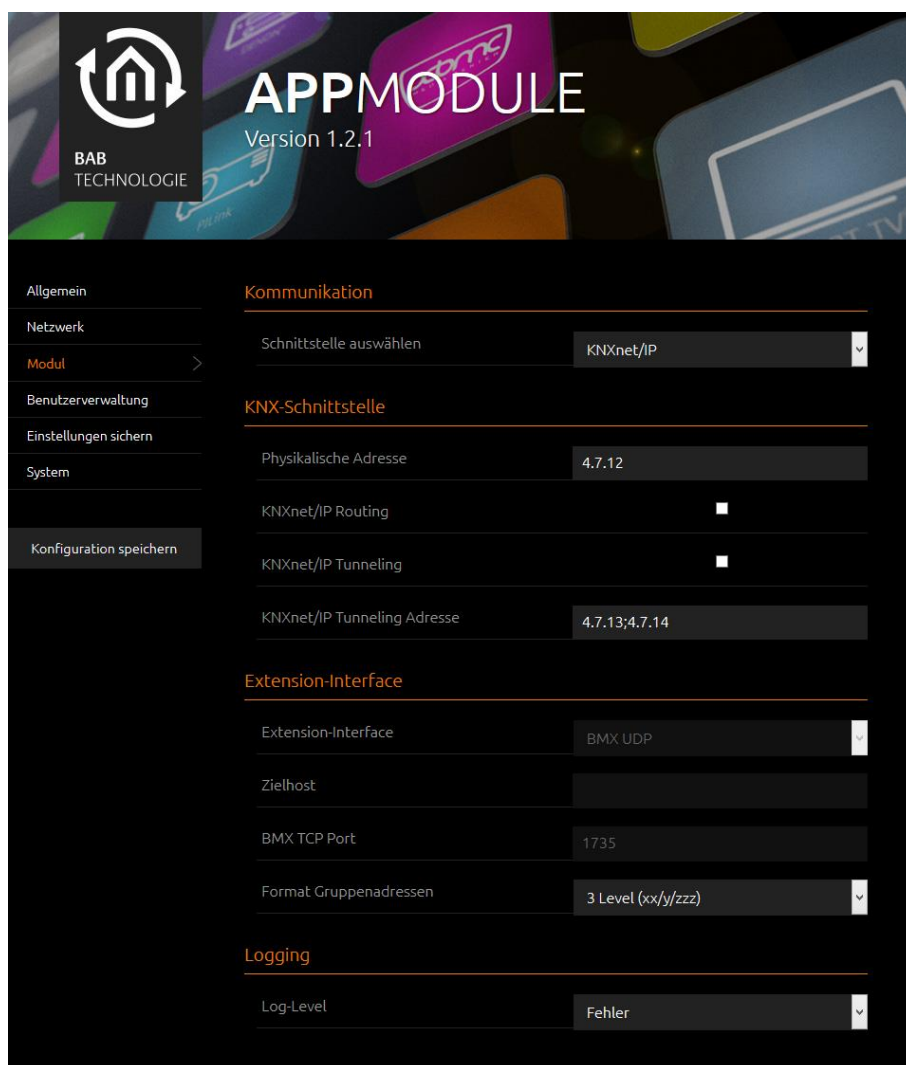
BAB
TECHNOLOGIE

APPMODULE
Version 1.2.1

Allgemein
Netzwerk
Modul
Benutzerverwaltung
Einstellungen sichern
System

Konfiguration speichern

Kommunikation

| | |
|---|---|
| Schnittstelle auswählen | KNXnet/IP |

KNX-Schnittstelle

| | |
|---|---|
| Physikalische Adresse | 4.7.12 |
| KNXnet/IP Routing | |
| KNXnet/IP Tunneling | |
| KNXnet/IP Tunneling Adresse | 4.7.13;4.7.14 |

Extension-Interface

| | |
|---|---|
| Extension-Interface | BMX UDP |
| Zielhost | |
| BMX TCP Port | 1735 |
| Format Gruppenadressen | 3 Level (xx/y/zzz) |

Logging

| | |
|---|---|
| Log-Level | Fehler |